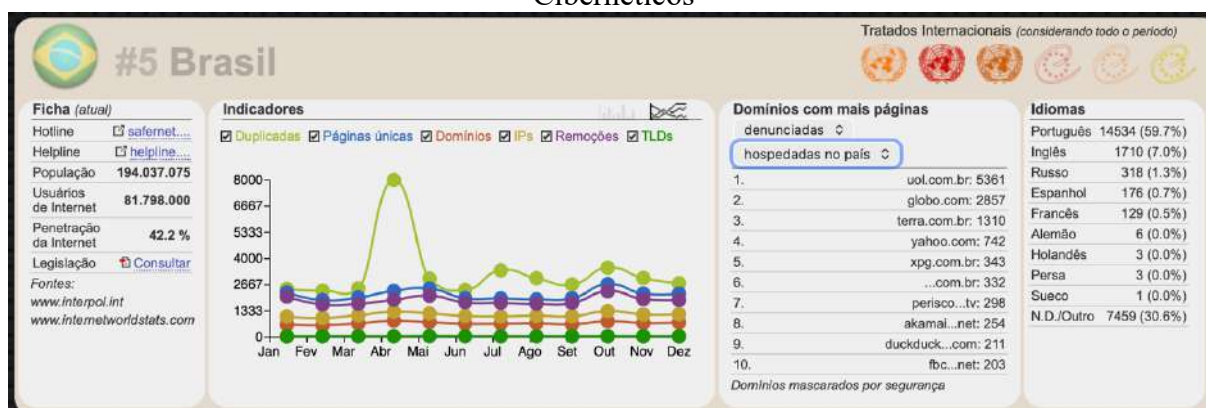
Cibernéticos

#5 Brasil

Tratados Internacionais (considerando todo o período)

Ficha (atual)

| | |
|---|---|
| Hotline | safernet.... |
| Helpline | helpline.... |
| População | 194.037.075 |
| Usuários de Internet | 81.798.000 |
| Penetração da Internet | 42.2 % |
| Legislação | Consultar |

Fontes:
www.interpol.int
www.internetworldstats.com

Indicadores

Duplicadas Páginas únicas Domínios IPs Remoções TLDs

8000
6667
5333
4000
2667
1333
0

Jan Fev Mar Abr Mai Jun Jul Ago Set Out Nov Dez

Domínios com mais páginas

denunciadas

hospedadas no país

| | |
|---|---|
| 1. | uol.com.br: 5361 |
| 2. | globo.com: 2857 |
| 3. | terra.com.br: 1310 |
| 4. | yahoo.com: 742 |
| 5. | xpg.com.br: 343 |
| 6. | ...com.br: 332 |
| 7. | perisco...tv: 298 |
| 8. | akamai...net: 254 |
| 9. | duckduck...com: 211 |
| 10. | fbc...net: 203 |

Domínios mascarados por segurança

Idiomas

| | |
|---|---|
| Português | 14534 (59.7%) |
| Inglês | 1710 (7.0%) |
| Russo | 318 (1.3%) |
| Espanhol | 176 (0.7%) |
| Francês | 129 (0.5%) |
| Alemão | 6 (0.0%) |
| Holandês | 3 (0.0%) |
| Persa | 3 (0.0%) |
| Sueco | 1 (0.0%) |
| N.D./Outro | 7459 (30.6%) |